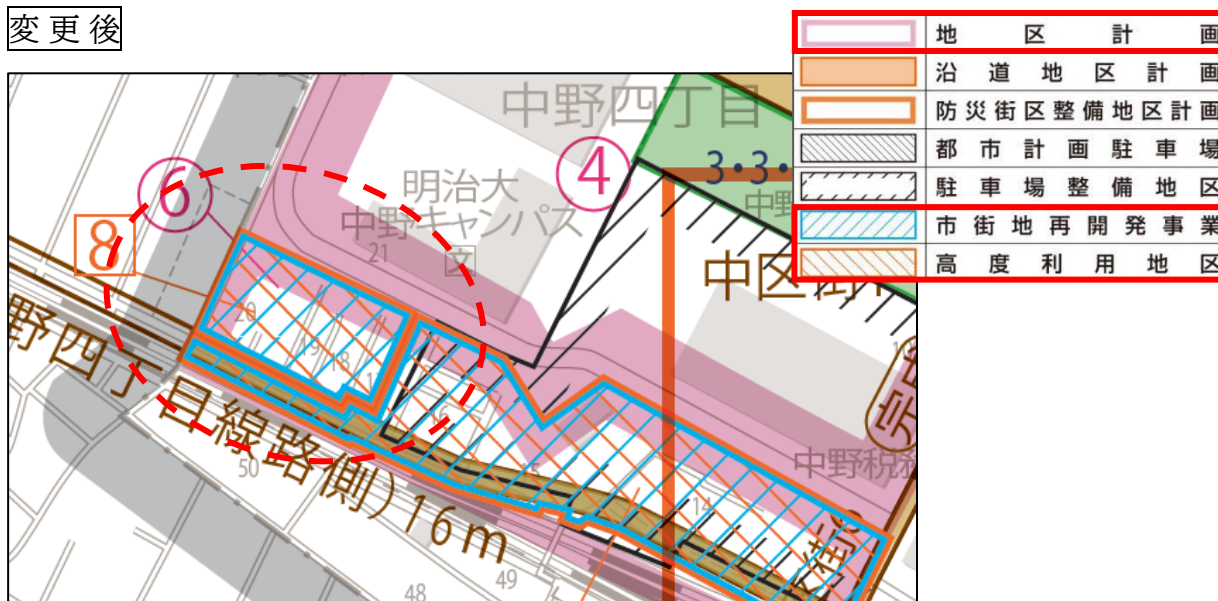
変更後

中野四丁目

明治大
中野キャンパス

21

文

6

4

8

3・3・

中野

中区街

野四丁目線路(側)16m

20

19

18

1

16

14

50

49

48

中野税務

宗

街

1

地区計画

沿道地区計画

防災街区整備地区計画

都市計画駐車場

駐車場整備地区

市街地再開発事業

高度利用地区